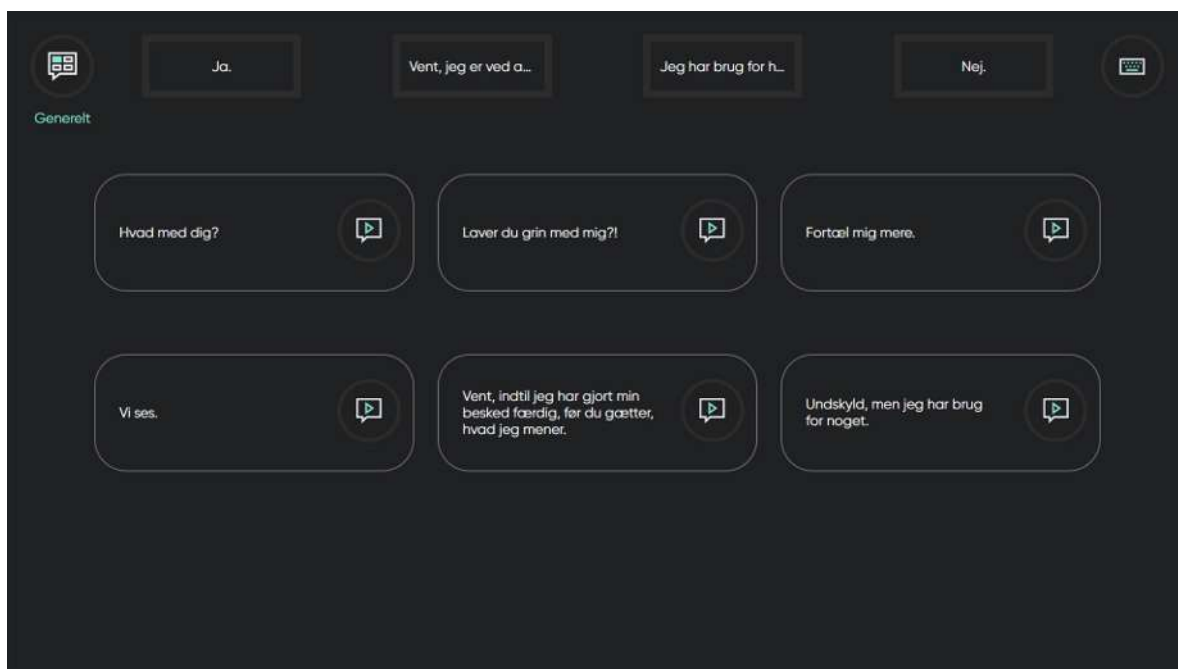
Generelt

Ja.

Vent, jeg er ved a...

Jeg har brug for h...

Nej.

Hvad med dig?

Laver du grin med mig?!

Fortæl mig mere.

Vi ses.

Vent, indtil jeg har gjort min besked færdig, før du gætter, hvad jeg mener.

Undskyld, men jeg har brug for noget.